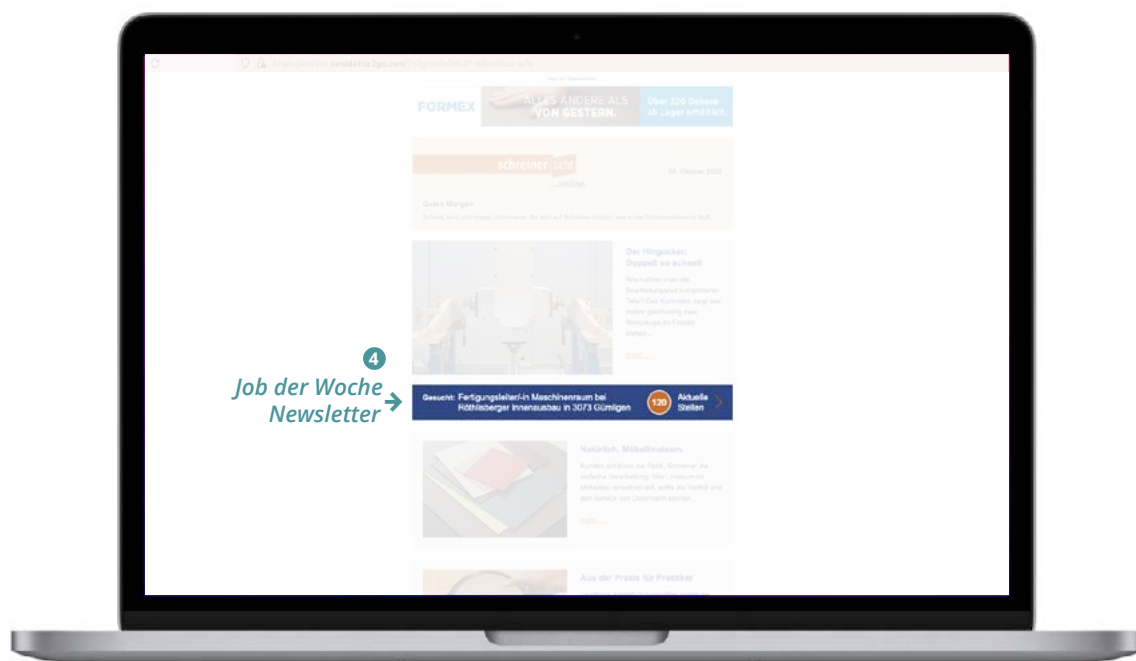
FORMEX ALLES ANDERE ALS VON GESTERN. Über 220 Dekore ab Lager erhältlich.

schreiner

24. Oktober 2022

Guten Morgen

Der Hingucker: Doppelt so schnell

4

Job der Woche Newsletter

Gesucht: Fertigungsleiter/-in Maschinenraum bei Röthlisberger Innenausbau in 3073 Gümligen

120 Aktuelle Stellen

Natürlich. Möbellinoleum.

Aus der Praxis für Praktiker